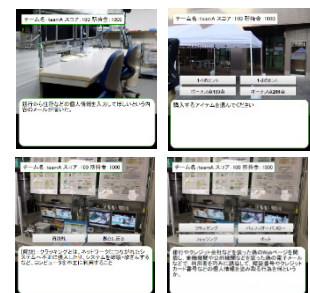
チーム名 teamA スコア 100 所持金 1000

銀行から住所などの個人情報を入力して欲しいという内容のメールが届いた。

チーム名 teamA スコア 100 所持金 1000

1行目のメ

1行目のメ

ボーナス50行目

ボーナス100行目

購入するアイテムを選んでください

チーム名 teamA スコア 100 所持金 1000

再挑戦

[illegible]

[解説] クラッキングとは、ネットワークにつながったシステムへ不正に侵入したり、システムを破壊・改ざんするなど、コンピュータを不正に利用することです。

チーム名 teamA スコア 100 所持金 1000

クラッキング

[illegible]

ハッキング

ボット

銀行やクレジット会社などを装った偽のメールを送信し、本物の銀行やクレジット会社のWebサイトに似せた偽のWebサイトに誘導し、暗証番号やクレジットカード番号などの個人情報を盗み取る行為を何という？